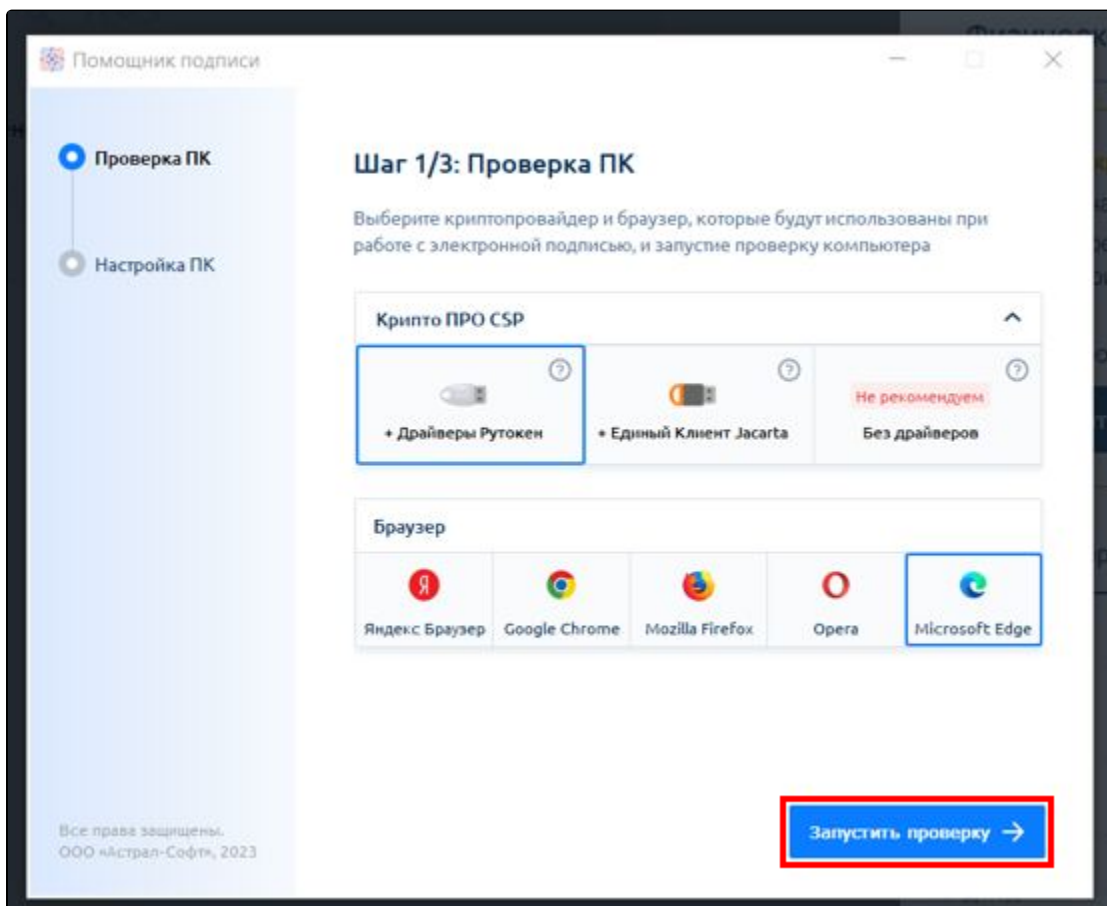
Помощник подписи

Проверка ПК

Настройка ПК

Шаг 1/3: Проверка ПК

Выберите криптопровайдер и браузер, которые будут использованы при работе с электронной подписью, и запустие проверку компьютера

Крипто ПРО CSP

+ Драйверы Рутокен

+ Единый Клиент Jacarta

Не рекомендуем

Без драйверов

Браузер

Яндекс Браузер

Google Chrome

Mozilla Firefox

Opera

Microsoft Edge

Все права защищены. ООО «Астрал-Софт», 2023

Запустить проверку